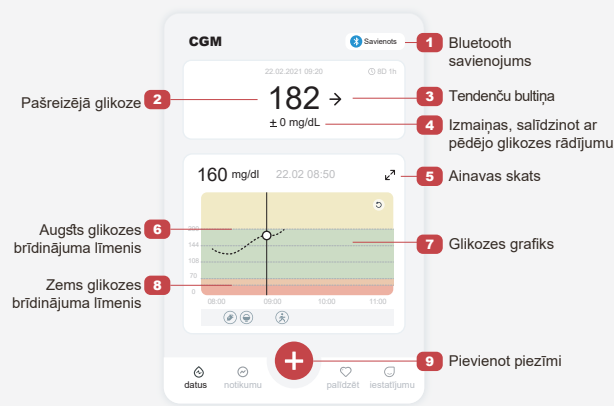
CGM

Savienots

1 Bluetooth savienojums

22.02.2021 09:20

8D 1h

2 Pašreizējā glikoze

182 →

3 Tendenču bultiņa

± 0 mg/dL

4 Izmaiņas, salīdzinot ar pēdējo glikozes rādījumu

160 mg/dl 22.02 08:50

5 Ainavas skats

6 Augsts glikozes brīdinājuma līmenis

7 Glikozes grafiks

8 Zems glikozes brīdinājuma līmenis

200
144
110
70
0

08:00 09:00 10:00 11:00

9 Pievienot piezīmi

datus notikumu palīdzēt iestatījumu